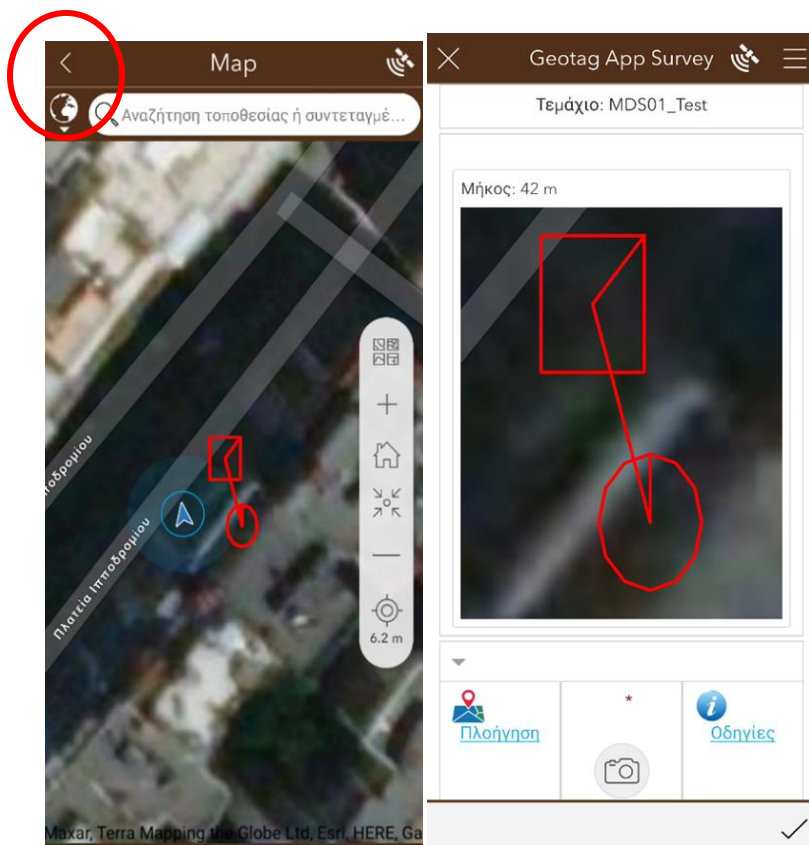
Map

Αναζήτηση τοποθεσίας ή συντεταγμέ...

ποδρομίου

Πλατεία Ιπποδρομίου

6.2 m

Maxar, Terra Mapping the Globe Ltd, Esri, HERE, Ga

Geotag App Survey

Τεμάχιο: MDS01_Test

Μήκος: 42 m

Πλοήγηση

*

Οδηγίες